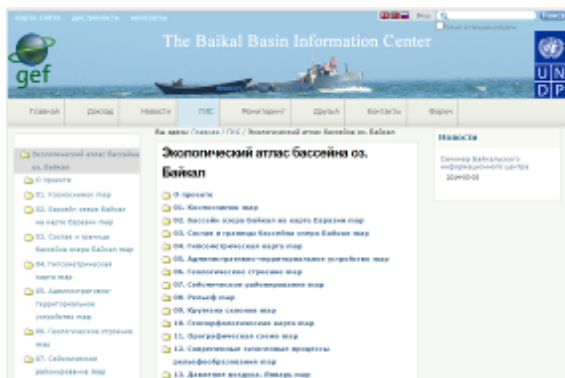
карта сайта   доступность   контакты

The Baikal Basin Information Center

gef

UN DP

Главная   Доклад   Новости   ГИС   Мониторинг   Другое   Контакты   Форум

Вы здесь: Главная / ГИС / Экологический атлас бассейна оз. Байкал

Новости

Семинар Байкальского информационного центра
2014-03-03

Экологический атлас бассейна оз. Байкал
О проекте
01. Космоснимок мар
02. Бассейн озера Байкал на карте Евразии мар
03. Состав и границы бассейна озера Байкал мар
04. Гипсометрическая карта мар
05. Административно-территориальное устройство мар
06. Геологическое строение мар
07. Сейсмическое районирование мар

Экологический атлас бассейна оз. Байкал
О проекте
01. Космоснимок мар
02. Бассейн озера Байкал на карте Евразии мар
03. Состав и границы бассейна озера Байкал мар
04. Гипсометрическая карта мар
05. Административно-территориальное устройство мар
06. Геологическое строение мар
07. Сейсмическое районирование мар
08. Рельеф мар
09. Крутизна склонов мар
10. Геоморфологическая карта мар
11. Орографическая схема мар
12. Современные экзогенные процессы рельефообразования мар
13. Давление воздуха. Январь мар